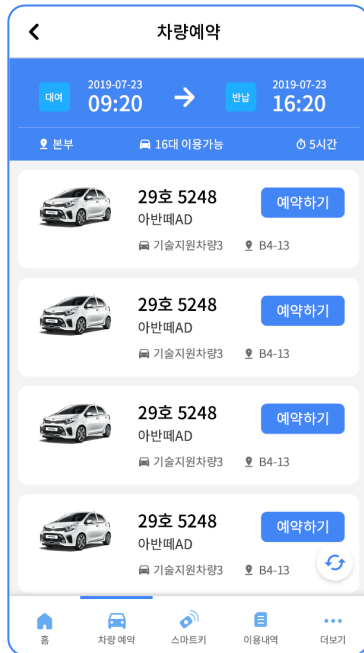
차량예약

대여 2019-07-23 09:20

반납 2019-07-23 16:20

본부

16대 이용가능

5시간

29호 5248
아반떼AD
기술지원차량3
B4-13
예약하기

29호 5248
아반떼AD
기술지원차량3
B4-13
예약하기

29호 5248
아반떼AD
기술지원차량3
B4-13
예약하기

29호 5248
아반떼AD
기술지원차량3
B4-13
예약하기

홈
차량 예약
스마트키
이용내역
더보기